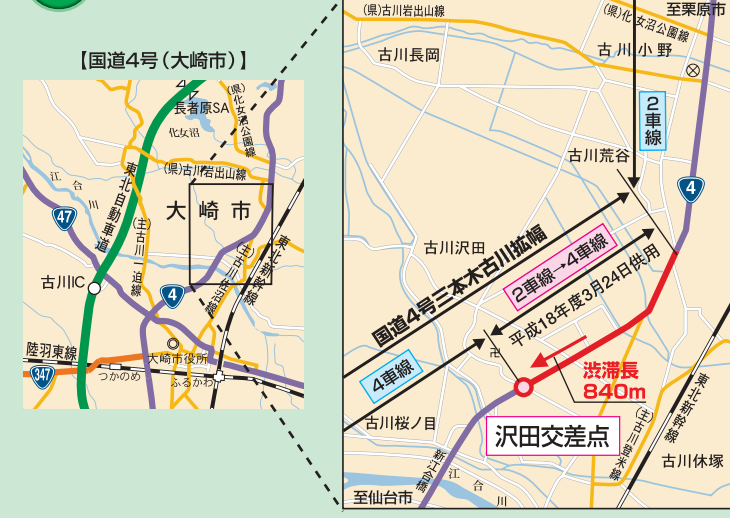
【国道4号（大崎市）】

長者原SA
(県)化女沼公園線
化女沼
(県)古川岩出山線
江合川
東北自動車道
47
大崎市
(主)古川一迫線
(主)古川登米線
東北新幹線
古川IC
4
陸羽東線
大崎市役所
347
つかのめ
ふるかわ

(県)古川岩出山線
(県)化女沼公園線
至栗原市
古川長岡
古川小野
2車線
古川荒谷
4
古川沢田
国道4号三本木古川拡幅
2車線→4車線
平成18年度3月24日供用
4車線
渋滞長 840m
古川桜ノ目
沢田交差点
東北新幹線
(主)古川登米線
古川休塚
新江合川
江合川
至仙台市